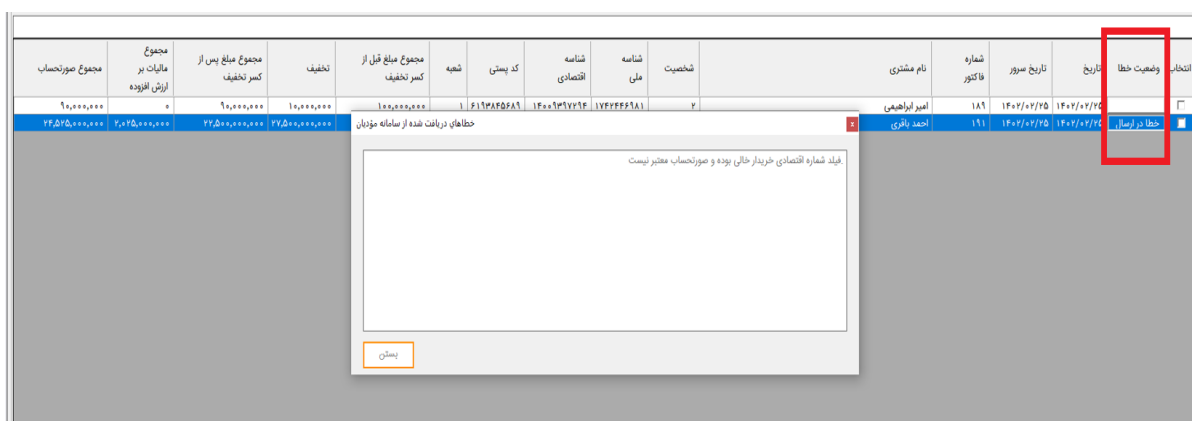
| انتخاب | وضعیت خطا | تاریخ | تاریخ سرور | شماره فاکتور | نام مشتری | شخصیت | شناسه ملی | شناسه اقتصادی | کد پستی | شعبه | مجموع مبلغ قبل از کسر تخفیف | تخفیف | مجموع مبلغ پس از کسر تخفیف | مجموع مالیات بر ارزش افزوده | مجموع صورتحساب |
|---|---|---|---|---|---|---|---|---|---|---|---|---|---|---|---|
| | | ۱۴۰۲/۰۲/۲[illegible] | ۱۴۰۲/۰۲/۲۵ | ۱۸۹ | امیر ابراهیمی | ۲ | ۱۷۴۴۴۴۶۹۸۱ | ۱۴۰۰۹۳۹۷۲۱۴ | ۶۱۳۴۸۴۵۶۸۹ | ۱ | ۱۰۰,۰۰۰,۰۰۰ | ۱۰,۰۰۰,۰۰۰ | ۹۰,۰۰۰,۰۰۰ | ۰ | ۹۰,۰۰۰,۰۰۰ |
| | خطا در ارسال | ۱۴۰۲/۰۲/۲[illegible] | ۱۴۰۲/۰۲/۲۵ | ۱۹۱ | احمد باقری | | | | | | | ۲۷,۵۰۰,۰۰۰,۰۰۰ | ۲۷,۵۰۰,۰۰۰,۰۰۰ | ۲,۰۲۵,۰۰۰,۰۰۰ | ۲۴,۵۲۵,۰۰۰,۰۰۰ |

خطاهای دریافت شده از سامانه مؤدیان

x

.فیلد شماره اقتصادی خریدار خالی بوده و صورتحساب معتبر نیست

بستن